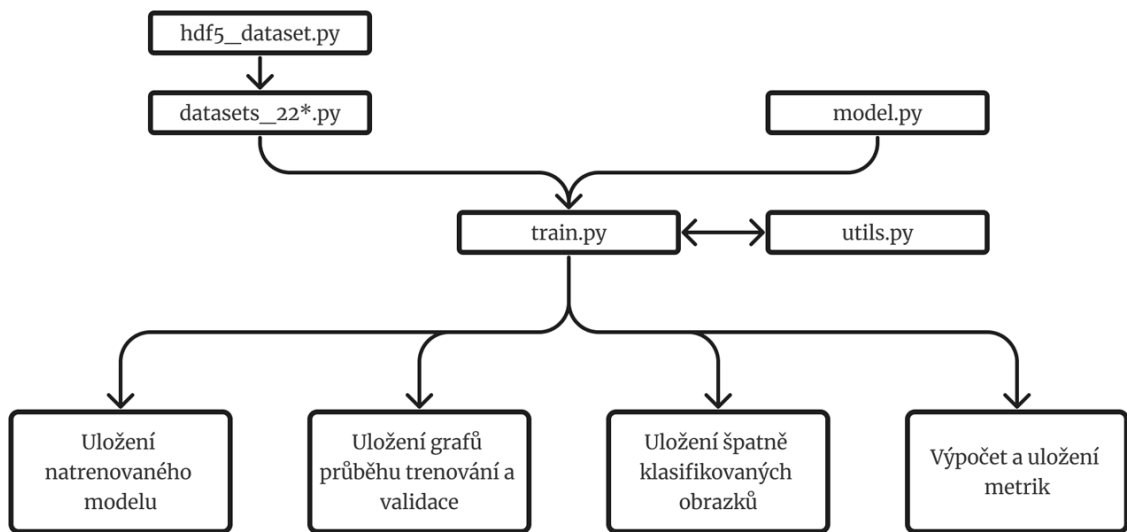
hdf5_dataset.py

datasets_22*.py

model.py

train.py

utils.py

Uložení natrenovaného modelu

Uložení grafů průběhu trenování a validace

Uložení špatně klasifikovaných obrazků

Výpočet a uložení metrik